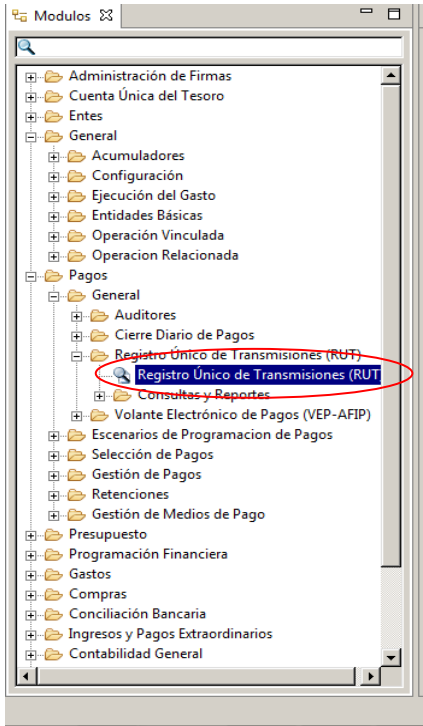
Modulos

Administración de Firmas
Cuenta Única del Tesoro
Entes
General
Acumuladores
Configuración
Ejecución del Gasto
Entidades Básicas
Operación Vinculada
Operacion Relacionada
Pagos
General
Auditores
Cierre Diario de Pagos
Registro Único de Transmisiones (RUT)
Registro Único de Transmisiones (RUT
Consultas y Reportes
Volante Electrónico de Pagos (VEP-AFIP)
Escenarios de Programacion de Pagos
Selección de Pagos
Gestión de Pagos
Retenciones
Gestión de Medios de Pago
Presupuesto
Programación Financiera
Gastos
Compras
Conciliación Bancaria
Ingresos y Pagos Extraordinarios
Contabilidad General